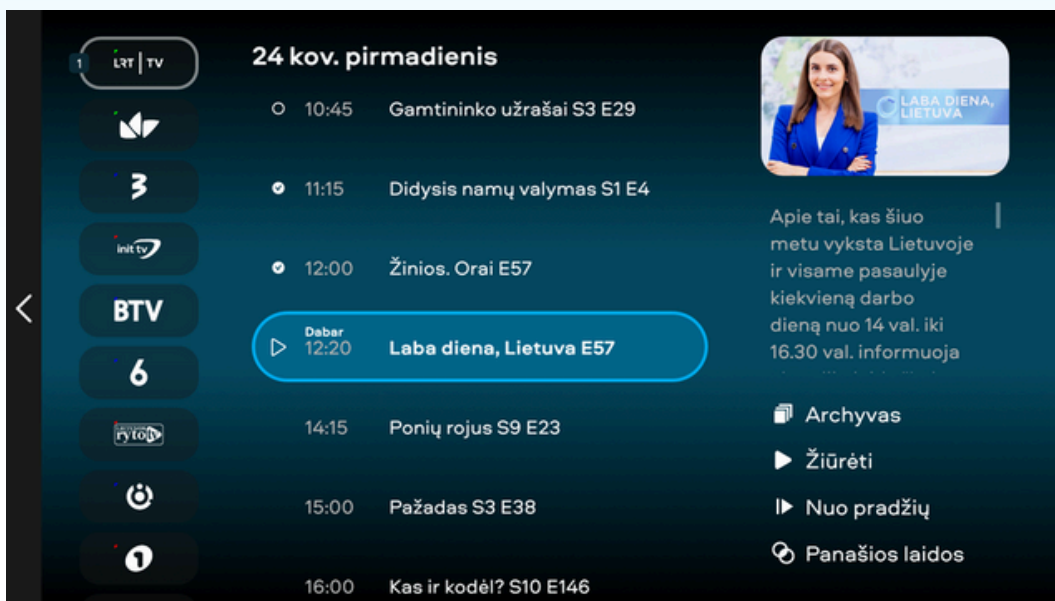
1 LRT | TV

3

init tv

BTV

6

ryto tv

1

24 kov. pirmadienis

10:45 Gamtininko užrašai S3 E29

11:15 Didysis namų valymas S1 E4

12:00 Žinios. Orai E57

Dabar 12:20 Laba diena, Lietuva E57

14:15 Ponių rojus S9 E23

15:00 Pažadas S3 E38

16:00 Kas ir kodėl? S10 E146

LABA DIENA, LIETUVA

Apie tai, kas šiuo metu vyksta Lietuvoje ir visame pasaulyje kiekvieną darbo dieną nuo 14 val. iki 16.30 val. informuoja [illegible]

Archyvas

Žiūrėti

Nuo pradžių

Panašios laidos